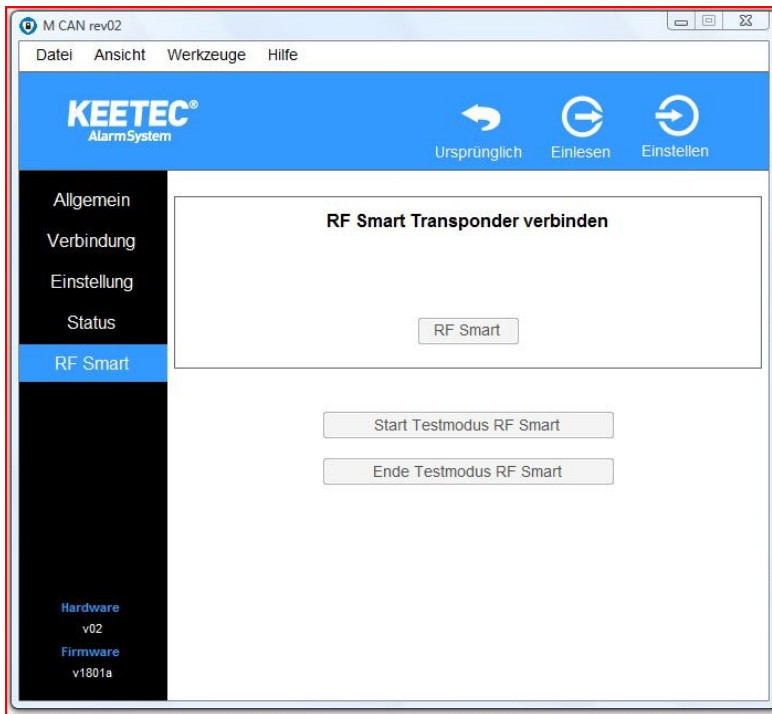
M CAN rev02

Datei Ansicht Werkzeuge Hilfe

KEETEC®
Alarm System

Ursprünglich Einlesen Einstellen

Allgemein
Verbindung
Einstellung
Status
RF Smart

RF Smart Transponder verbinden

RF Smart

Start Testmodus RF Smart

Ende Testmodus RF Smart

Hardware
v02
Firmware
v1801a